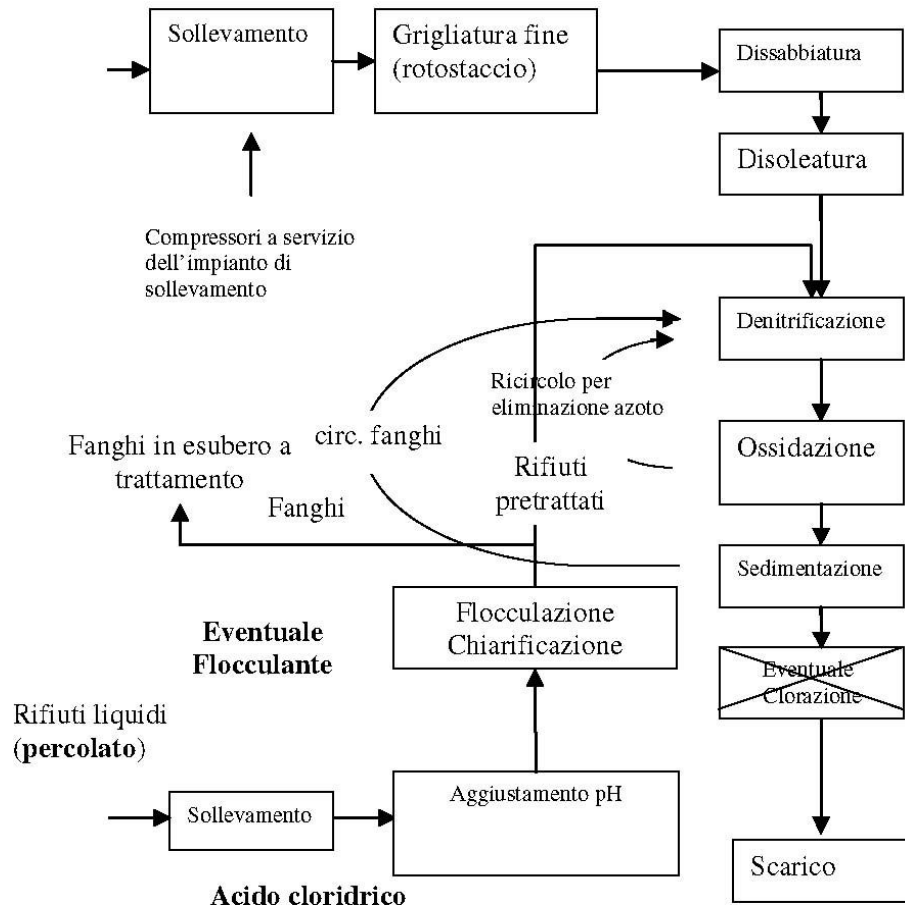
Sollevamento

Grigliatura fine (rotostaccio)

Dissabbiatura

Disoleatura

Compressori a servizio dell'impianto di sollevamento

Denitrificazione

Ricircolo per eliminazione azoto

Fanghi in esubero a trattamento

circ. fanghi

Rifiuti pretrattati

Ossidazione

Fanghi

Sedimentazione

Flocculazione Chiarificazione

Eventuale Flocculante

Eventuale Clorazione

Rifiuti liquidi (**percolato**)

Sollevamento

Aggiustamento pH

Scarico

**Acido cloridrico**